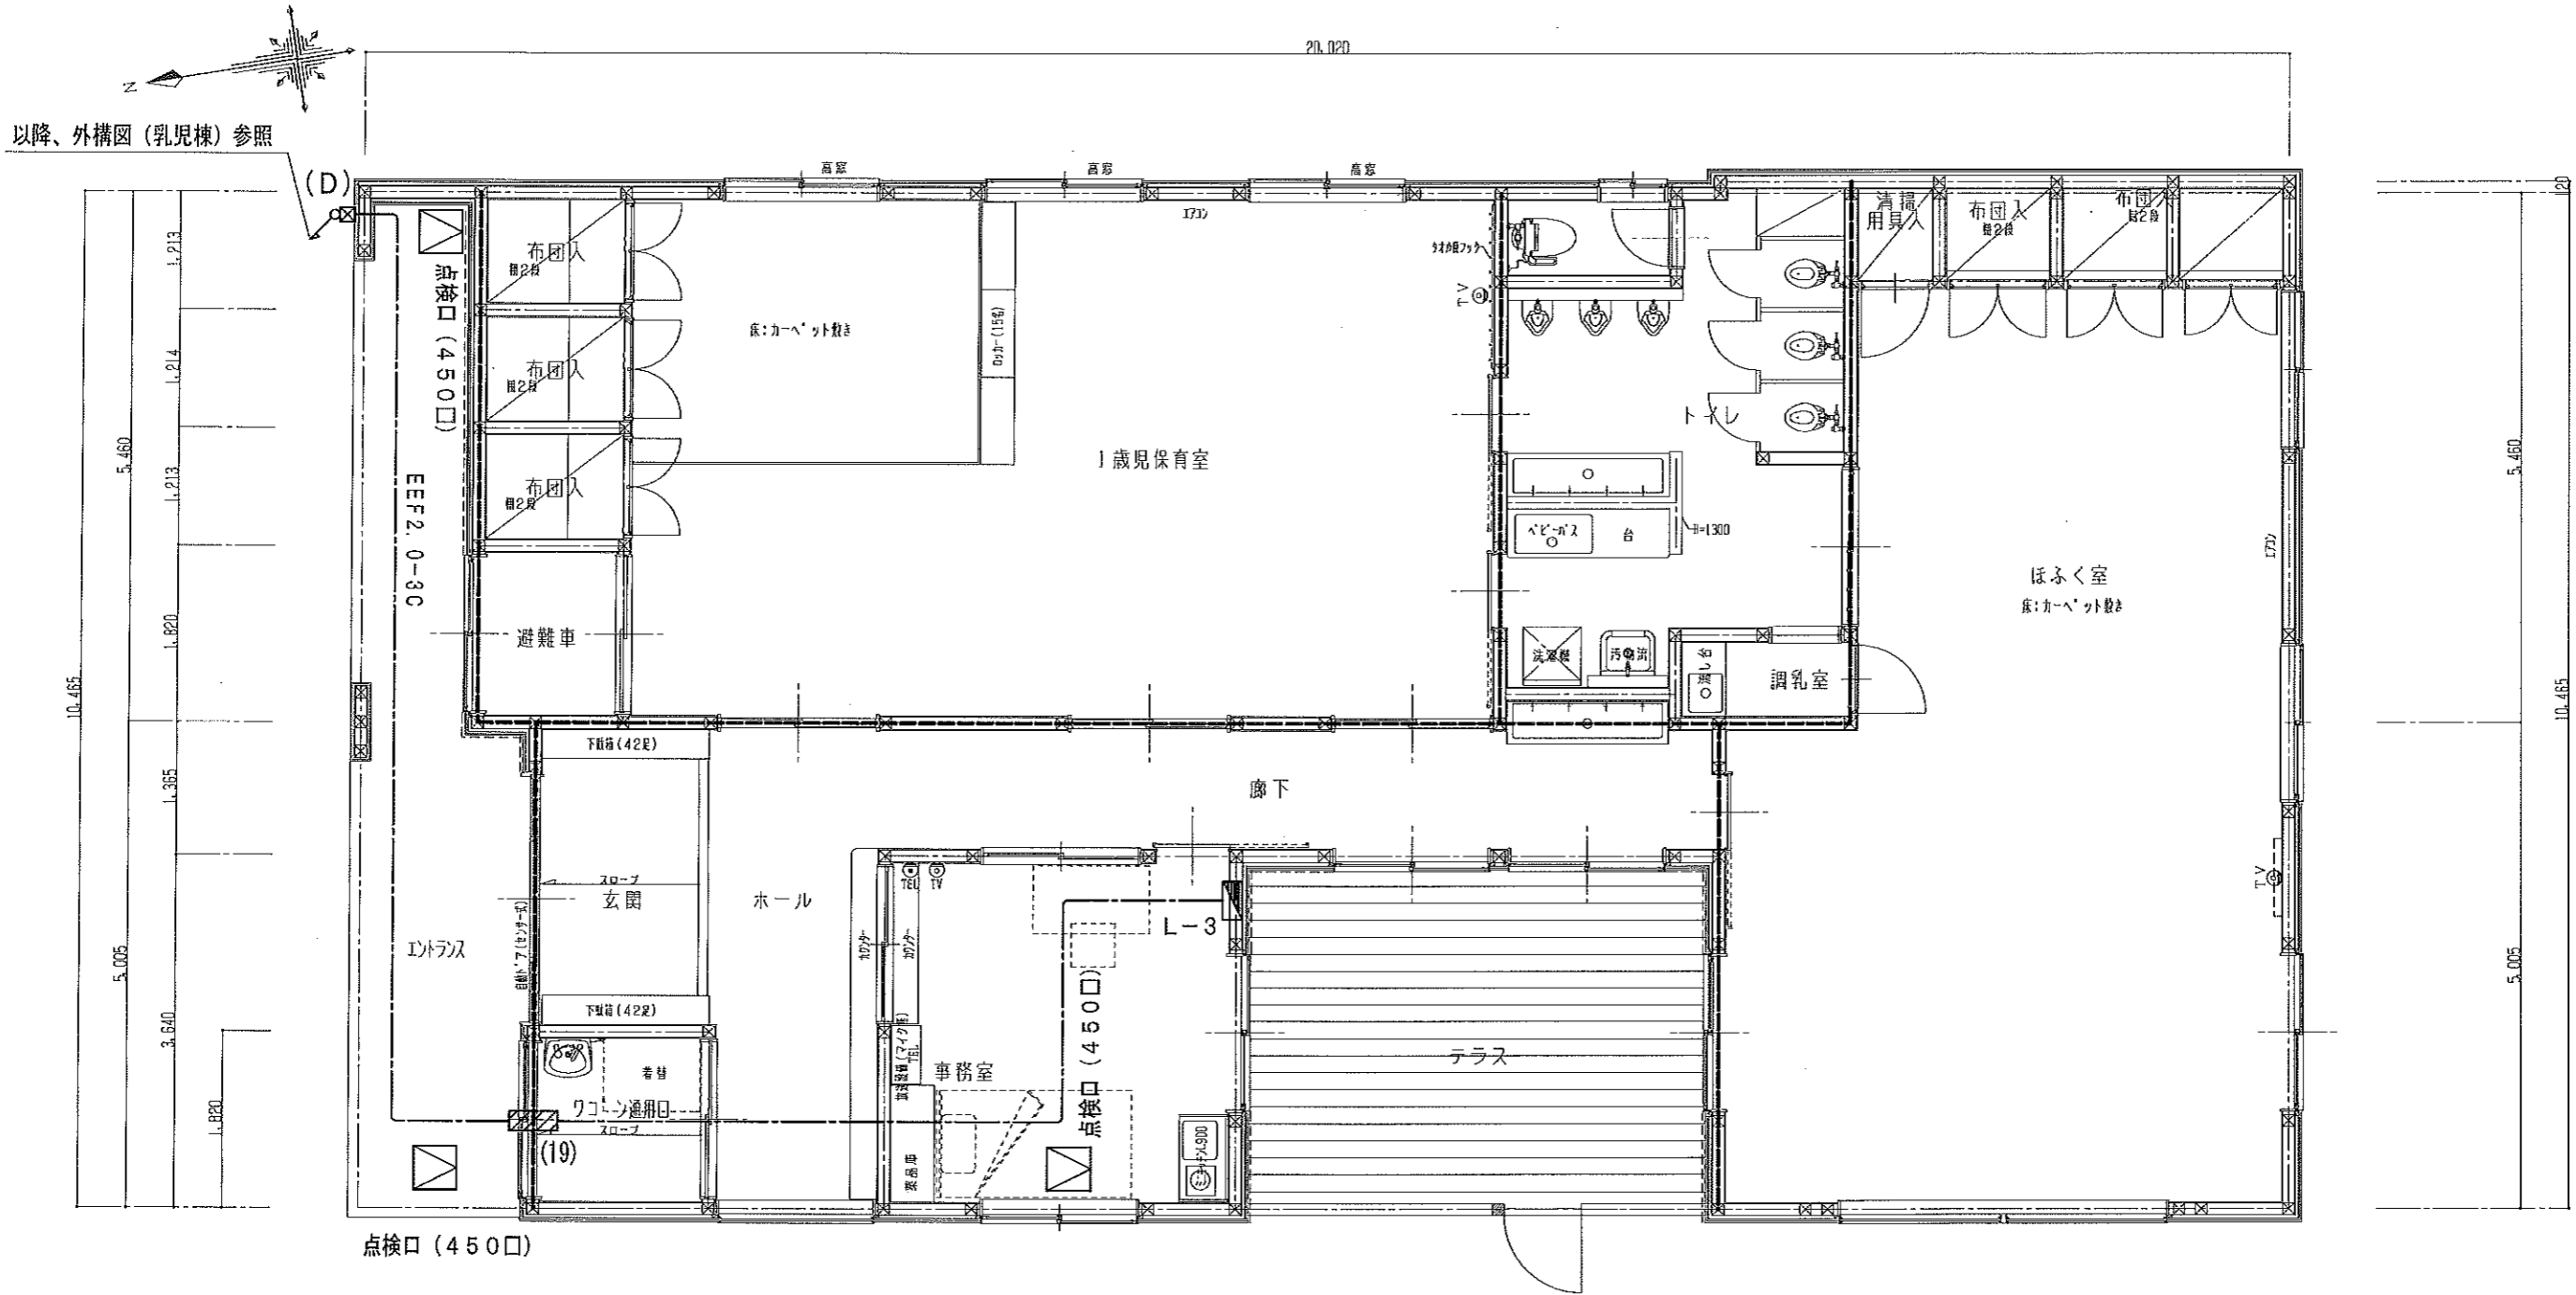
20,020

以降、外構図（乳児棟）参照

(D)

高窓 高窓 高窓

エアコン

布団入
棚2段

布団入
棚2段

布団入
棚2段

点検口（450□）

床：カーペット敷き

ロッカー（15台）

1歳児保育室

EEF2.0-3C

避難車

タオル掛フック

TV

トイレ

ベビーバス 台

H=1300

洗濯機 汚物流

湯し台

調乳室

清掃用具入

布団入
棚2段

布団入
棚2段

ほふく室
床：カーペット敷き

エアコン

TV

下駄箱（42足）

廊下

スロープ

玄関

ホール

エントランス

自動ドア（センサー式）

下駄箱（42足）

着替

ワゴン通用口

スロープ

(19)

TEL TV

カウンター カウンター

L−3

点検口（450□）

放送設備（マイク付）TEL

事務室

薬品庫

テラス

点検口（450□）

1,213
1,214
1,213
1,820
1,365
3,640
1,820
5,460
5,005
10,465

120
5,460
10,465
5,005